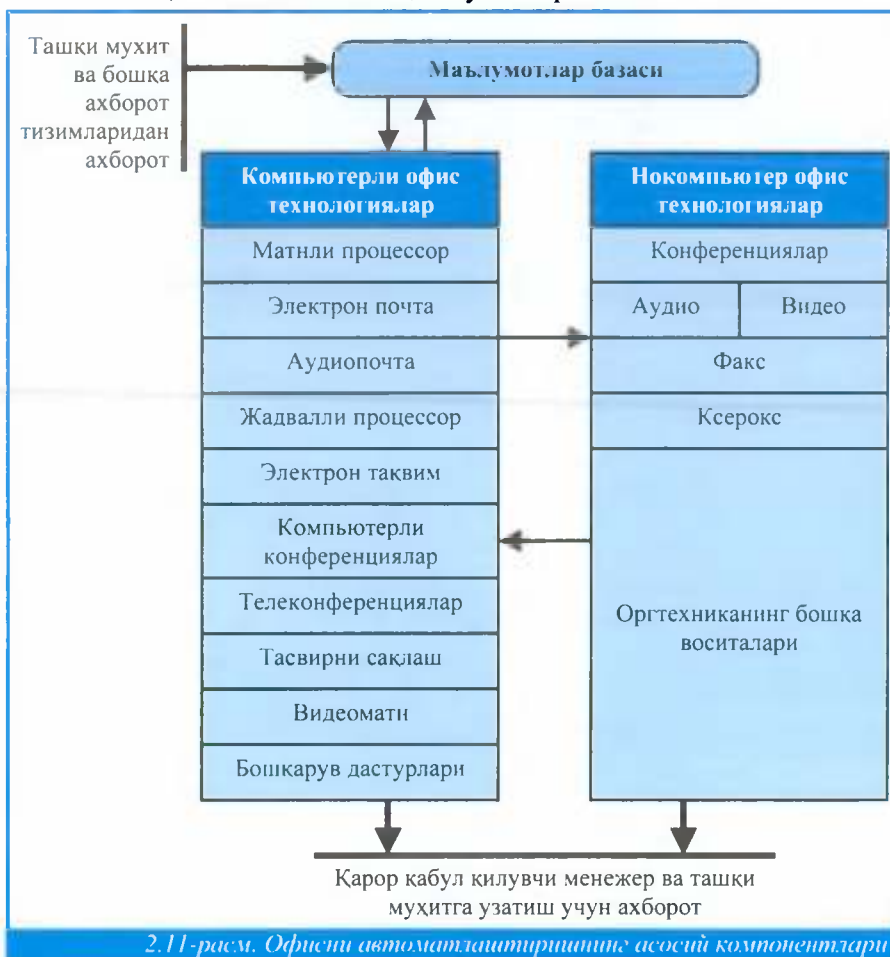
Ташки муҳит ва бошқа ахборот тизимларидан ахборот

Маълумотлар базаси

Компьютерли офис технологиялар

Матнли процессор

Электрон почта

Аудиопочта

Жадвалли процессор

Электрон тақвим

Компьютерли конференциялар

Телеконференциялар

Тасвирни сақлаш

Видеоматн

Бошқарув дастурлари

Нокомпьютер офис технологиялар

Конференциялар

Аудио

Видео

Факс

Ксерокс

Оргтехниканинг бошқа воситалари

Қарор қабул қилувчи менежер ва ташқи муҳитга узатиш учун ахборот

2.11-расм. Офисни автоматлаштиришнинг асосий компонентлари